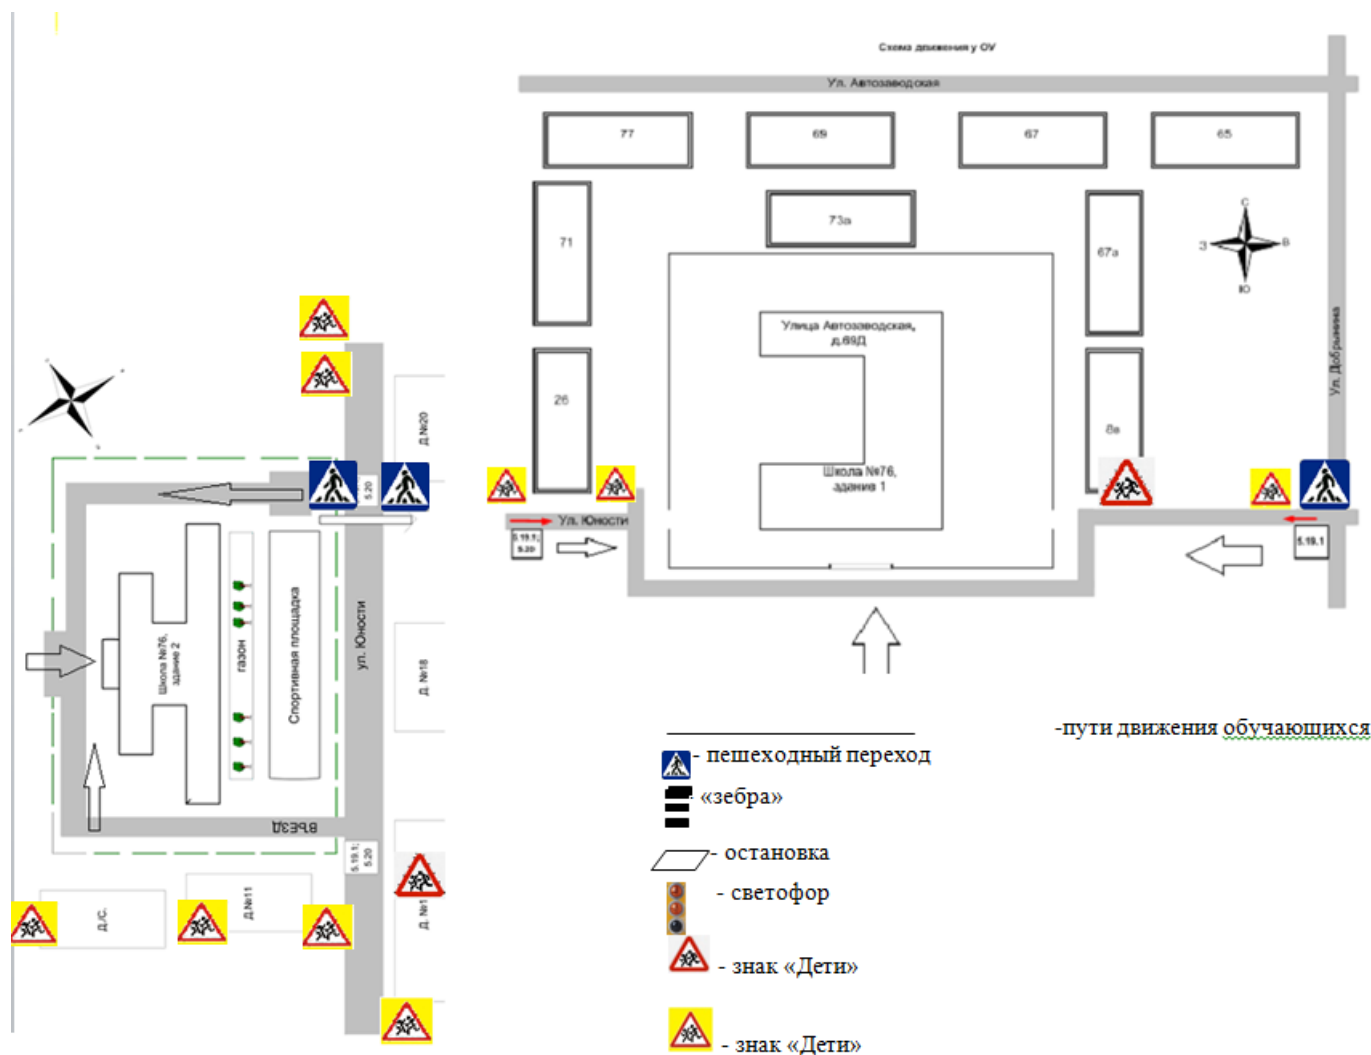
5.20

д №20

Школа №76, здание 2

газон

Спортивная площадка

ул. Юности

д №18

въезд

5.19.1; 5.20

д.С.

д №11

д №1

Схема движения у ОУ

Ул. Автозаводская

77

69

67

65

71

73а

67а

С

З

В

Ю

Улица Автозаводская, д.69Д

26

Школа №76, здание 1

8а

Ул. Добрынина

Ул. Юности

5.19.1; 5.20

5.19.1

-пути движения обучающихся

- пешеходный переход

«зебра»

- остановка

- светофор

- знак «Дети»

- знак «Дети»